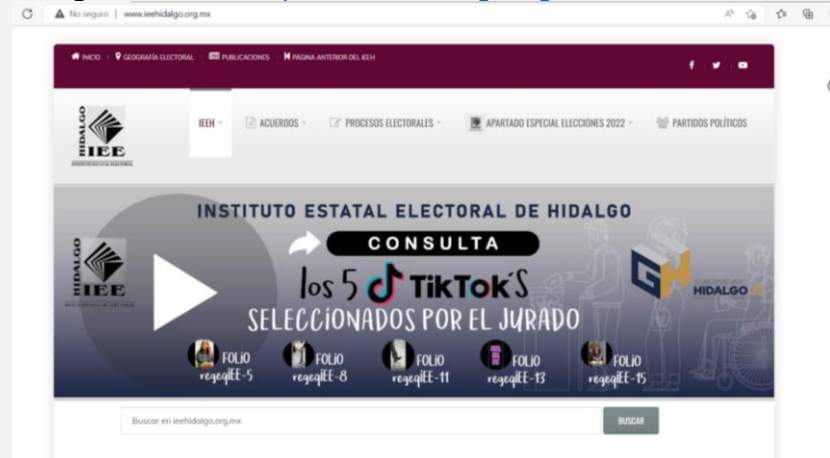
No seguro | www.ieehidalgo.org.mx

INICIO · GEOGRAFÍA ELECTORAL · PUBLICACIONES · PAGINA ANTERIOR DEL IEEH

HIDALGO IEE

IEEH · ACUERDOS · PROCESOS ELECTORALES · APARTADO ESPECIAL ELECCIONES 2022 · PARTIDOS POLÍTICOS

INSTITUTO ESTATAL ELECTORAL DE HIDALGO

HIDALGO IEE

CONSULTA

los 5 TikTok'S

SELECCIONADOS POR EL JURADO

HIDALGO

FOLIO regeqIEE-5

FOLIO regeqIEE-8

FOLIO regeqIEE-11

FOLIO regeqIEE-13

FOLIO regeqIEE-15

Buscar en ieehidalgo.org.mx

BUSCAR